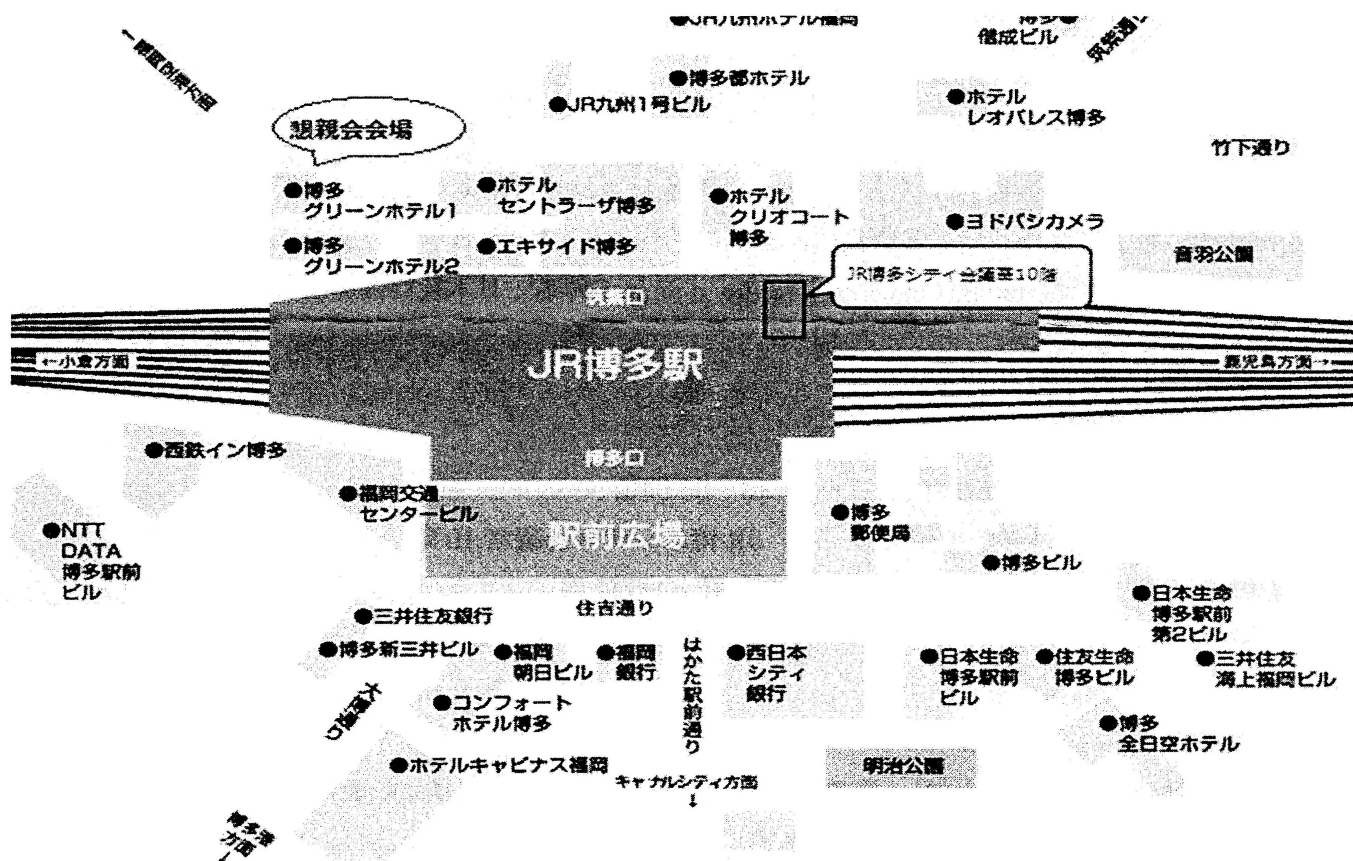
●JR九州ホテル福岡
博多●
信成ビル
筑紫通り
←県庁・東公園
●博多都ホテル
●JR九州1号ビル
●ホテル
レオパレス博多
懇親会会場
竹下通り
●博多
グリーンホテル1
●ホテル
セントラーザ博多
●ホテル
クリオコート
博多
●ヨドバシカメラ
●博多
グリーンホテル2
●エキサイド博多
JR博多シティ会議室10階
音羽公園
筑紫口
←小倉方面
JR博多駅
鹿児島方面→
●西鉄イン博多
博多口
●福岡交通
センタービル
●NTT
DATA
博多駅前
ビル
駅前広場
●博多
郵便局
●博多ビル
●日本生命
博多駅前
第2ビル
住吉通り
●三井住友銀行
●博多新三井ビル
●福岡
朝日ビル
●福岡
銀行
はかた駅前通り
●西日本
シティ
銀行
●日本生命
博多駅前
ビル
●住友生命
博多ビル
●三井住友
海上福岡ビル
大博通り
●コンフォート
ホテル博多
●博多
全日空ホテル
●ホテルキャビナス福岡
キャナルシティ方面
↓
明治公園
博多港
方面